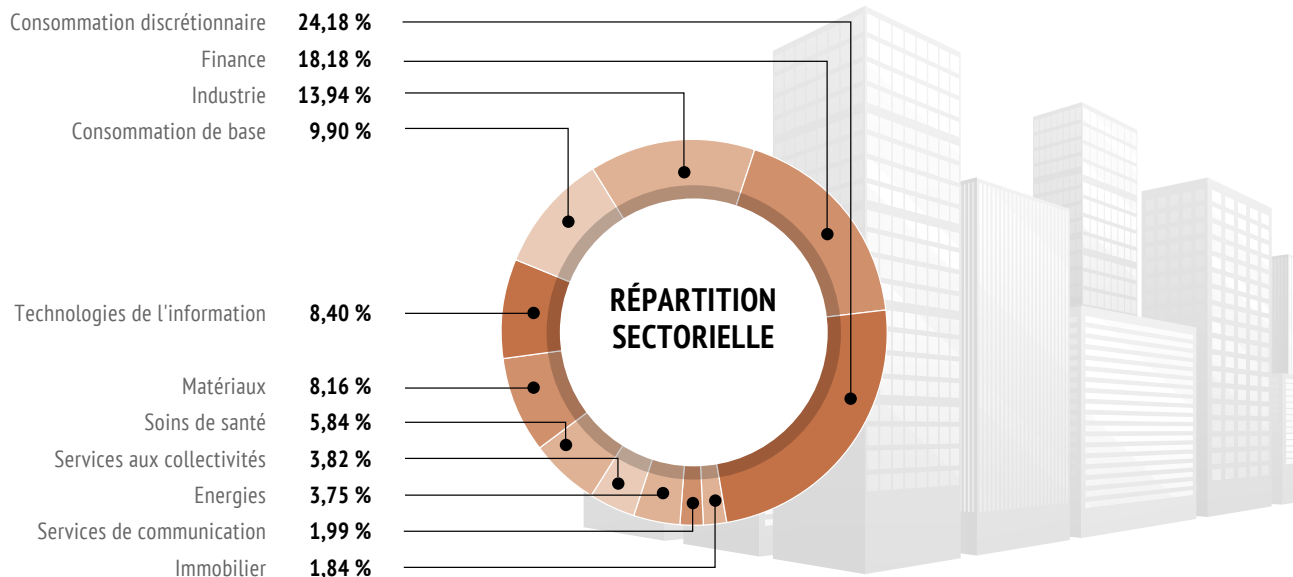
Consommation discrétionnaire 24,18 %
Finance 18,18 %
Industrie 13,94 %
Consommation de base 9,90 %

RÉPARTITION SECTORIELLE

Technologies de l'information 8,40 %
Matériaux 8,16 %
Soins de santé 5,84 %
Services aux collectivités 3,82 %
Energies 3,75 %
Services de communication 1,99 %
Immobilier 1,84 %